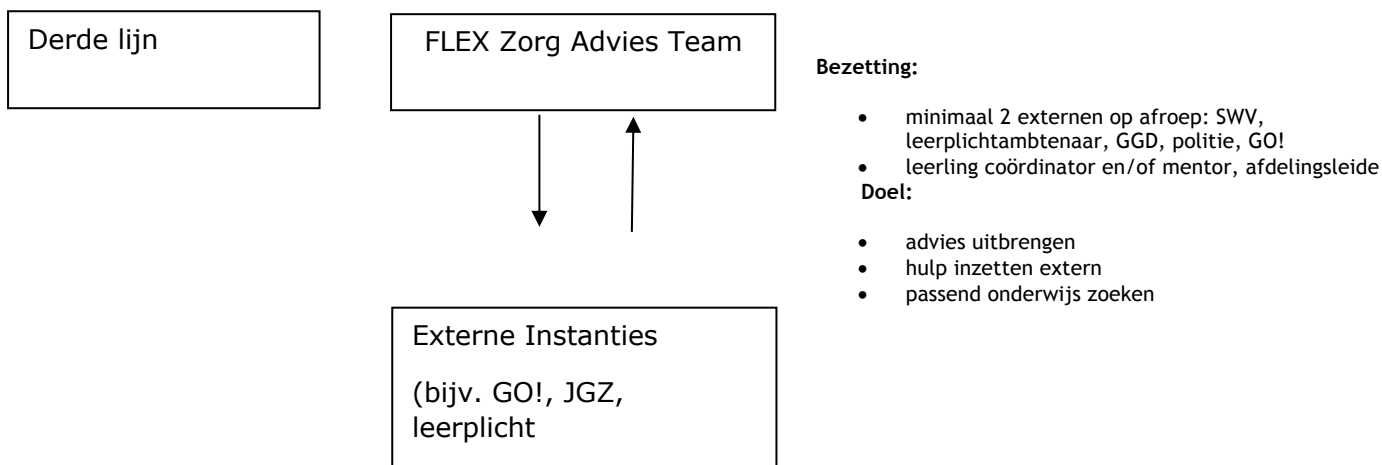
Derde lijn

FLEX Zorg Advies Team

Bezetting:

- minimaal 2 externen op afroep: SWV, leerplichtambtenaar, GGD, politie, GO!
- leerling coördinator en/of mentor, afdelingsleide

Doel:

- advies uitbrengen
- hulp inzetten extern
- passend onderwijs zoeken

Externe Instanties

(bijv. GO!, JGZ, leerplicht